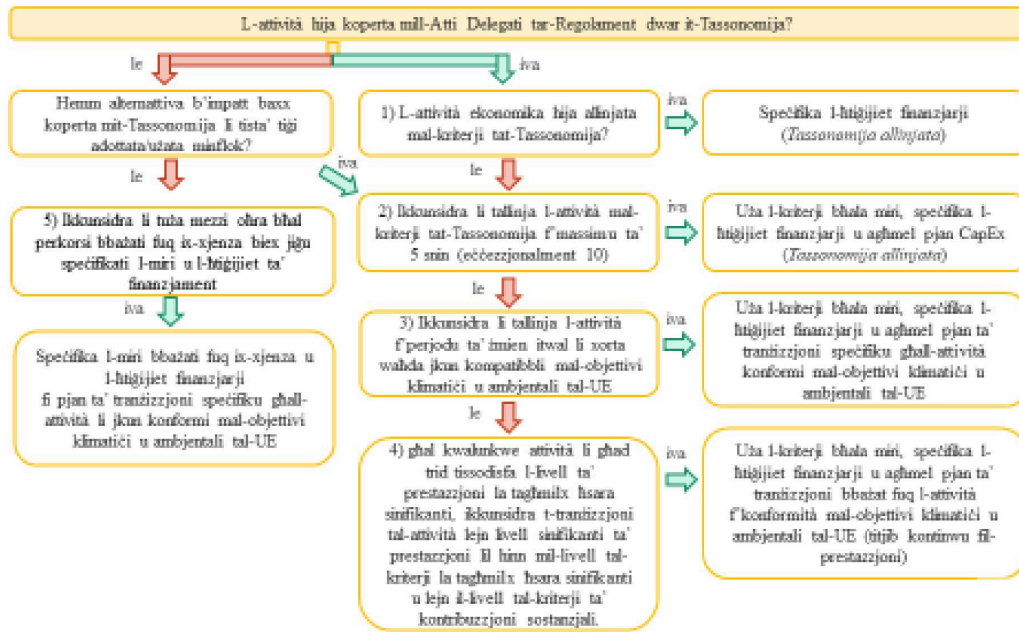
L-attività hija koperta mill-Atti Delegati tar-Regolament dwar it-Tassonomija?

le

iva

Hemm alternattiva b'impatt baxx koperta mit-Tassonomija li tista' tiġi adottata/użata minflok?

le

5) Ikkunsidra li tuża mezzi oħra bħal perkorsi bbażati fuq ix-xjenza biex jiġu speċifikati l-miri u l-ħtiġijiet ta' finanzjament

iva

Speċifika l-miri bbażati fuq ix-xjenza u l-ħtiġijiet finanzjarji fi pjan ta' tranżizzjoni speċifiku għall-attività li jkun konformi mal-objettivi klimatiċi u ambjentali tal-UE

iva

1) L-attività ekonomika hija allinjata mal-kriterji tat-Tassonomija?

le

2) Ikkunsidra li tallinja l-attività mal-kriterji tat-Tassonomija f'massimu ta' 5 snin (eċċezzjonalment 10)

le

3) Ikkunsidra li tallinja l-attività f'perjodu ta' żmien itwal li xorta waħda jkun kompatibbli mal-objettivi klimatiċi u ambjentali tal-UE

le

4) għal kwalunkwe attività li għad trid tissodisfa l-livell ta' prestazzjoni la tagħmilx ħsara sinifikanti, ikkunsidra t-tranżizzjoni tal-attività lejn livell sinifikanti ta' prestazzjoni lil hinn mil-livell tal-kriterji la tagħmilx ħsara sinifikanti u lejn il-livell tal-kriterji ta' kontribuzzjoni sostanzjali.

iva

Speċifika l-ħtiġijiet finanzjarji (Tassonomija allinjata)

iva

Uża l-kriterji bħala miri, speċifika l-ħtiġijiet finanzjarji u agħmel pjan CapEx (Tassonomija allinjata)

iva

Uża l-kriterji bħala miri, speċifika l-ħtiġijiet finanzjarji u agħmel pjan ta' tranżizzjoni speċifiku għall-attività konformi mal-objettivi klimatiċi u ambjentali tal-UE

iva

Uża l-kriterji bħala miri, speċifika l-ħtiġijiet finanzjarji u agħmel pjan ta' tranżizzjoni bbażat fuq l-attività f'konformità mal-objettivi klimatiċi u ambjentali tal-UE (titjib kontinwu fil-prestazzjoni)